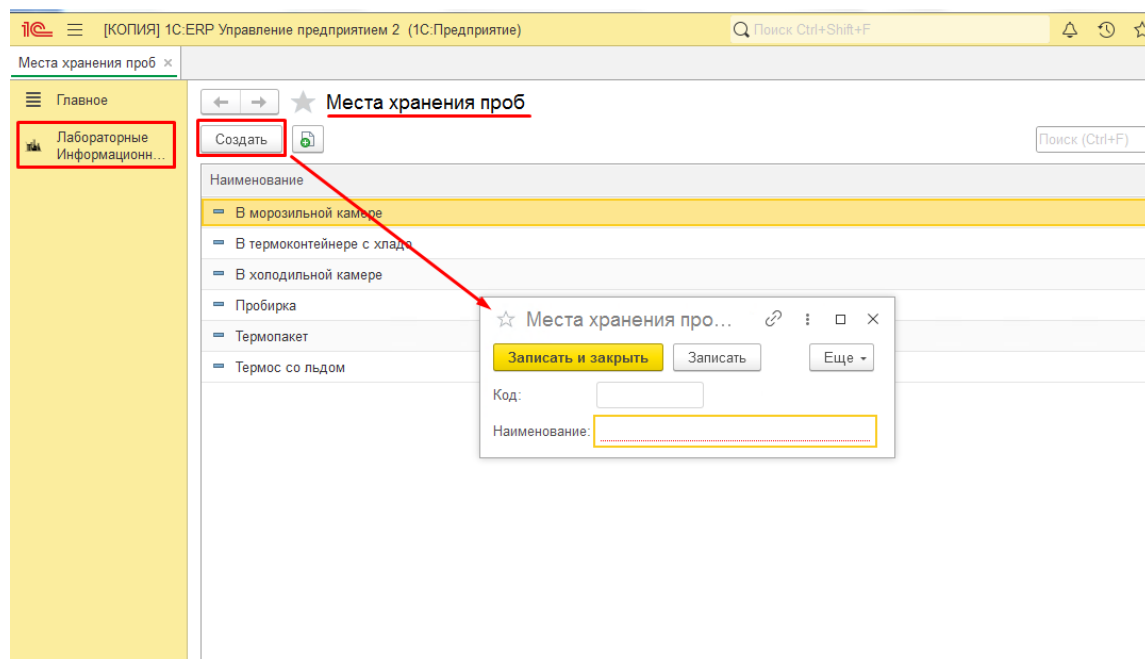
1С [КОПИЯ] 1С:ERP Управление предприятием 2 (1С:Предприятие)

Поиск Ctrl+Shift+F

Места хранения проб ×

Главное

Лабораторные Информационн...

Места хранения проб

Создать

Поиск (Ctrl+F)

| Наименование |
|---|
| В морозильной камере |
| В термоконтейнере с хладо |
| В холодильной камере |
| Пробирка |
| Термопакет |
| Термос со льдом |

Места хранения про...

Записать и закрыть

Записать

Еще

Код:

Наименование: